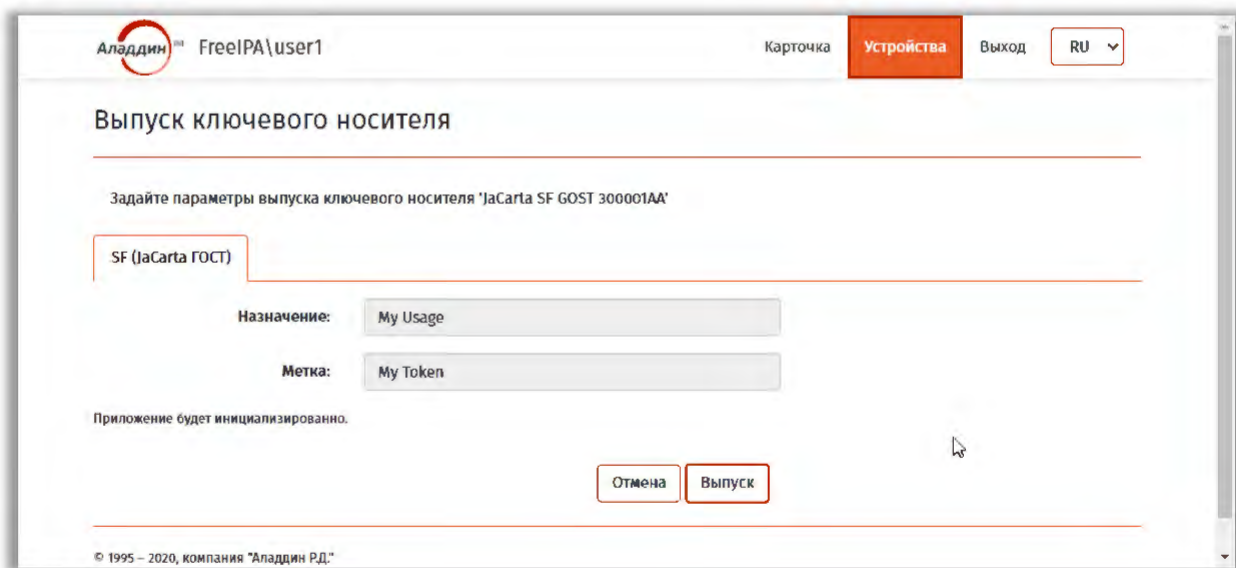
Аладдин FreeIPA\user1

Карточка Устройства Выход RU

Выпуск ключевого носителя

Задайте параметры выпуска ключевого носителя 'JaCarta SF GOST 300001AA'

SF (JaCarta ГОСТ)

Назначение: My Usage

Метка: My Token

Приложение будет инициализированно.

Отмена Выпуск

© 1995 – 2020, компания "Аладдин Р.Д."